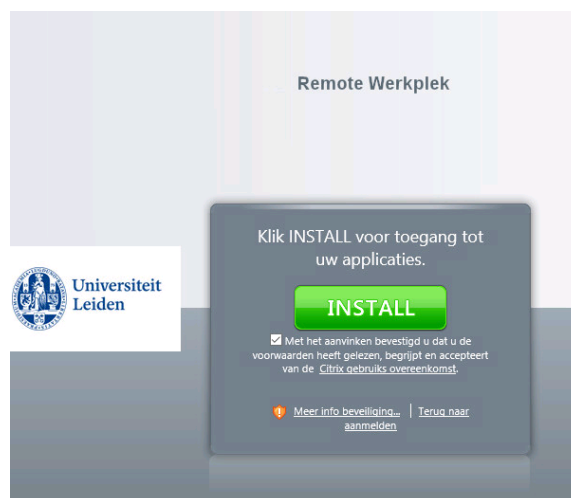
Remote Werkplek

Universiteit Leiden

Klik INSTALL voor toegang tot uw applicaties.

INSTALL

Met het aanvinken bevestigd u dat u de voorwaarden heeft gelezen, begrijpt en accepteert van de Citrix gebruiks overeenkomst.

Meer info beveiliging... | Terug naar aanmelden